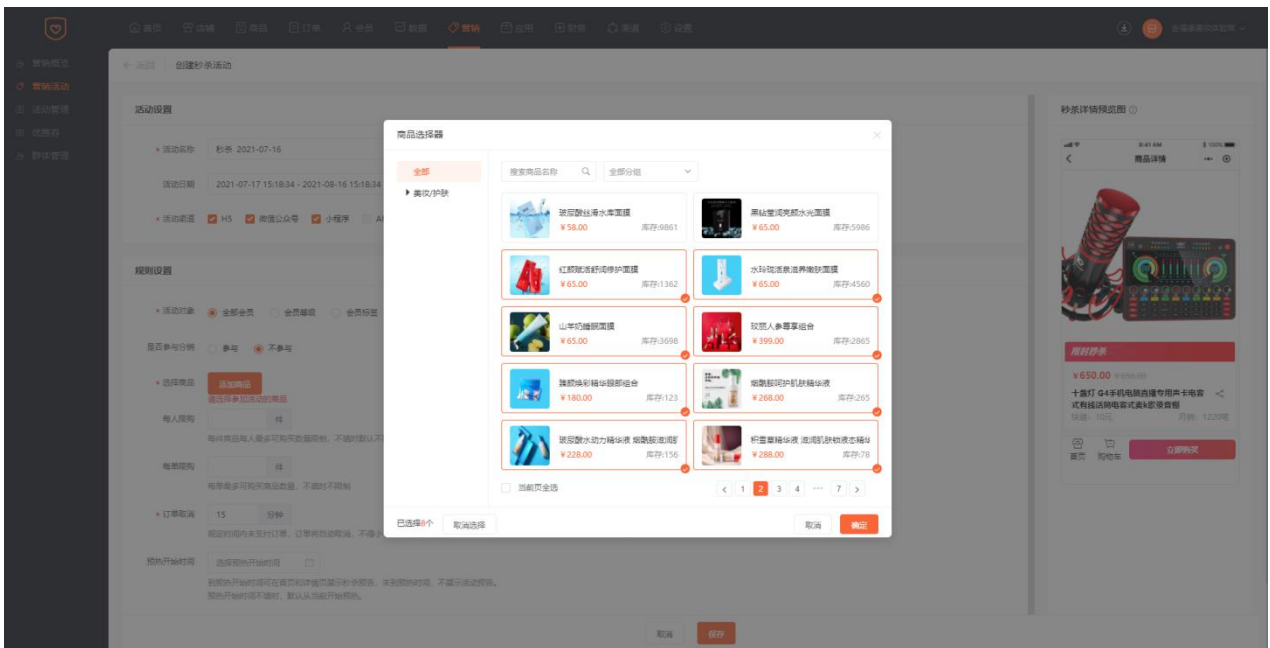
首页 店铺 商品 订单 会员 数据 营销 应用 财务 渠道 设置

营销概览
营销活动
活动管理
优惠券
群体管理

← 返回 创建秒杀活动

活动设置

* 活动名称 秒杀 2021-07-16

活动日期 2021-07-17 15:18:34 - 2021-08-16 15:18:34

* 活动渠道 H5 微信公众号 小程序

规则设置

* 活动对象 全部会员 会员等级 会员标签

是否参与分销 参与 不参与

* 选择商品 添加商品
请选择参加活动的商品

每人限购 件
每件商品每人最多可购买数量限制，不填时默认不

每单限购 件
每单最多可购买商品数量，不填时不限制

* 订单取消 15 分钟
规定时间内未支付订单，订单将自动取消，不填

预热开始时间 选择预热开始时间
到预热开始时间将在首页和详情页展示秒杀预热，未到预热时间，不展示活动预热。
预热开始时间不填时，默认从当前开始预热。

取消 保存

商品选择器

全部
▸ 美妆/护肤

搜索商品名称 全部分组

玻尿酸丝滑水库面膜 ￥58.00 库存:9861
黑钻莹润亮颜水光面膜 ￥65.00 库存:5986
红颜凝活舒润修护面膜 ￥65.00 库存:1362
水玲珑活泉滋养嫩肤面膜 ￥65.00 库存:4560
山羊奶精眼面膜 ￥65.00 库存:3698
玫瑰人参尊享组合 ￥399.00 库存:2865
臻颜焕彩精华眼部组合 ￥180.00 库存:123
烟酰胺润护肌肤精华液 ￥268.00 库存:265
玻尿酸水动力精华液 烟酰胺滋润 ￥228.00 库存:156
积雪草精华液 滋润肌肤嫩滑 ￥288.00 库存:78

当前页全选

< 1 2 3 4 ··· 7 >

已选择8个 取消选择

取消 确定

秒杀详情预览图

9:41 AM
商品详情

限时秒杀
￥650.00
十盏灯 G4手机电脑直播专用声卡电容式有线话筒电容式麦k歌录音棚

首页 购物车 立即购买